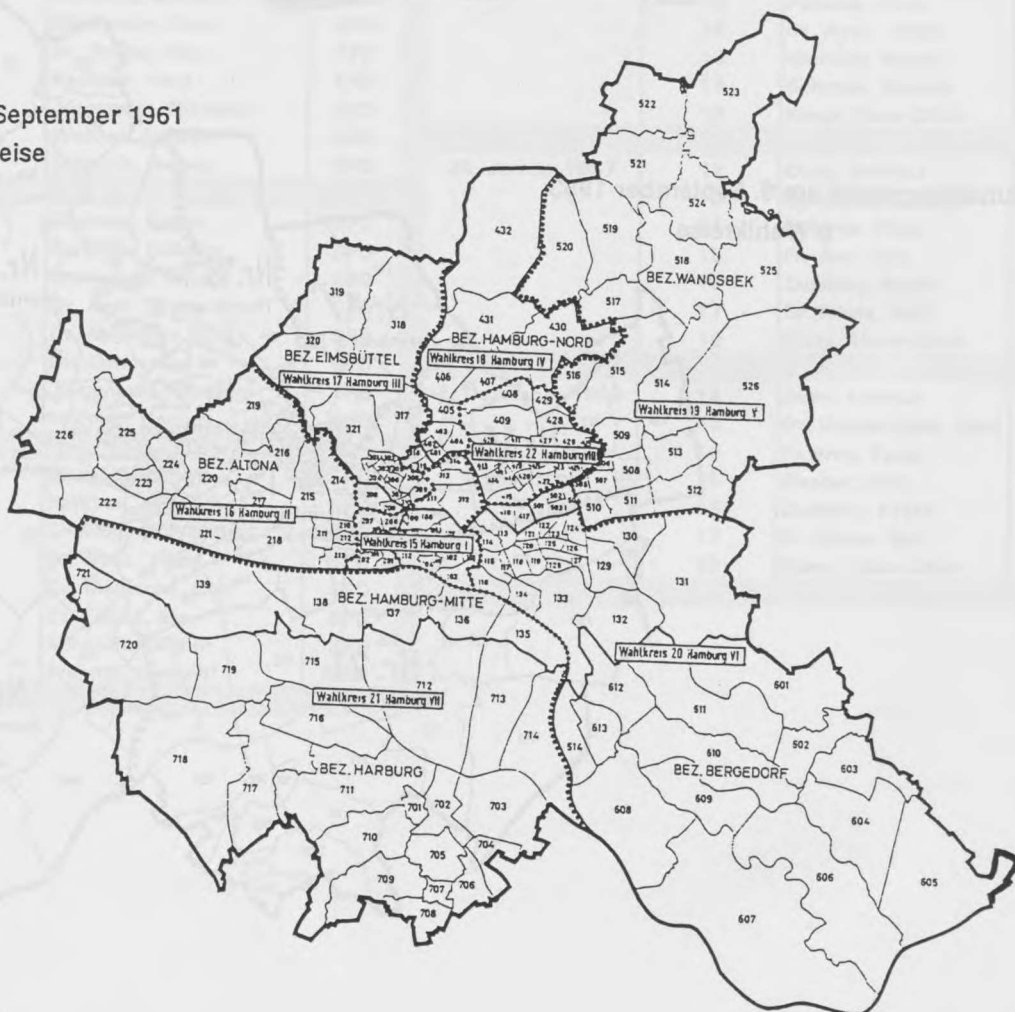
September 1961
eise

522
523
521
524
518
BEZ.WANDSBEK
525
432
520
519
517
319
318
431
430
BEZ.HAMBURG-NORD
320
BEZ.EIMSBÜTTEL
Wahlkreis 18 Hamburg IV
Wahlkreis 17 Hamburg III
406
407
516
515
514
526
219
317
405
408
429
Wahlkreis 19 Hamburg V
226
225
321
409
428
509
216
Wahlkreis 22 Hamburg VIII
513
224
BEZ. ALTONA
508
223
220
214
215
511
512
222
217
510
Wahlkreis 16 Hamburg II
218
130
221
Wahlkreis 15 Hamburg I
129
721
139
131
138
BEZ. HAMBURG-MITTE
133
137
136
132
135
720
719
715
Wahlkreis 20 Hamburg VI
712
601
Wahlkreis 21 Hamburg VII
713
612
611
716
714
613
502
718
514
610
603
BEZ. HARBURG
BEZ. BERGEDORF
717
711
609
701
702
703
608
604
710
704
705
706
709
707
606
605
708
607